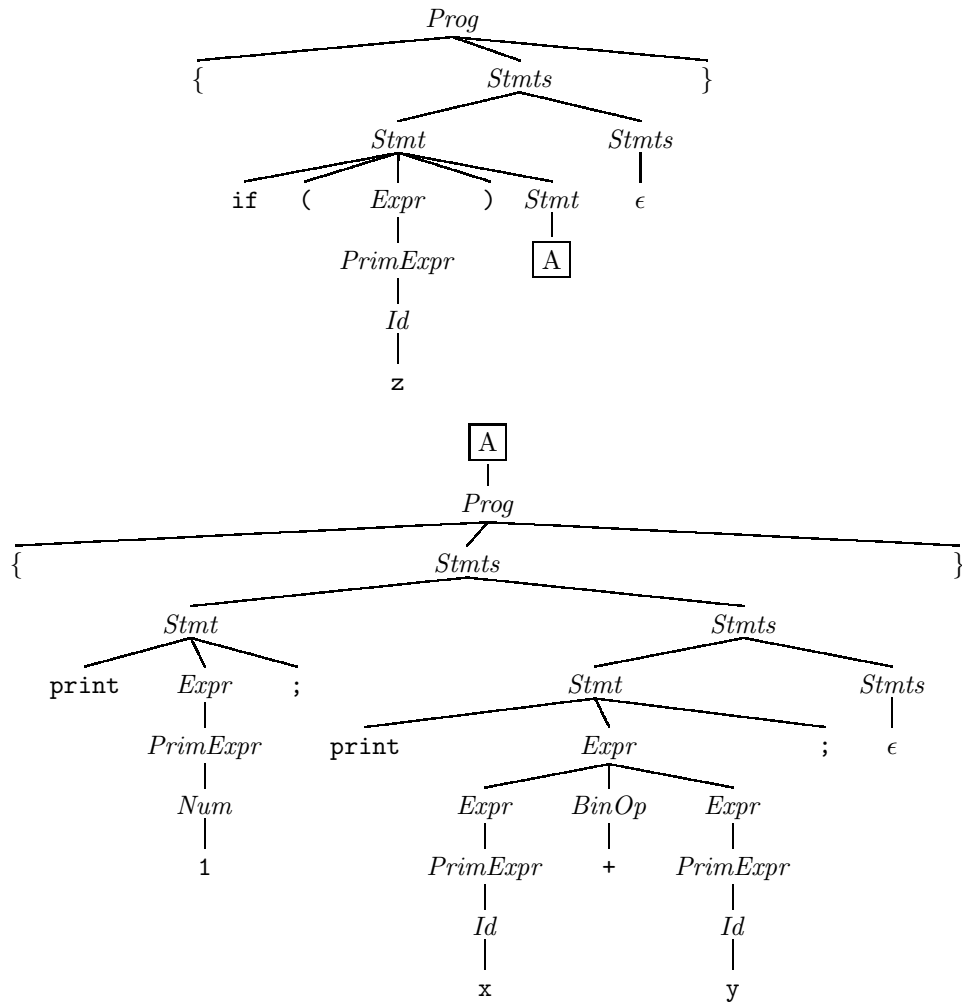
*Prog*

{ *Stmts* }

*Stmt* *Stmts*

if ( *Expr* ) *Stmt* $\epsilon$

*PrimExpr* A

*Id*

z

A

*Prog*

{ *Stmts* }

*Stmt* *Stmts*

print *Expr* ;

*PrimExpr*

*Num*

1

*Stmt* *Stmts*

print *Expr* ; $\epsilon$

*Expr* *BinOp* *Expr*

*PrimExpr* + *PrimExpr*

*Id* *Id*

x y